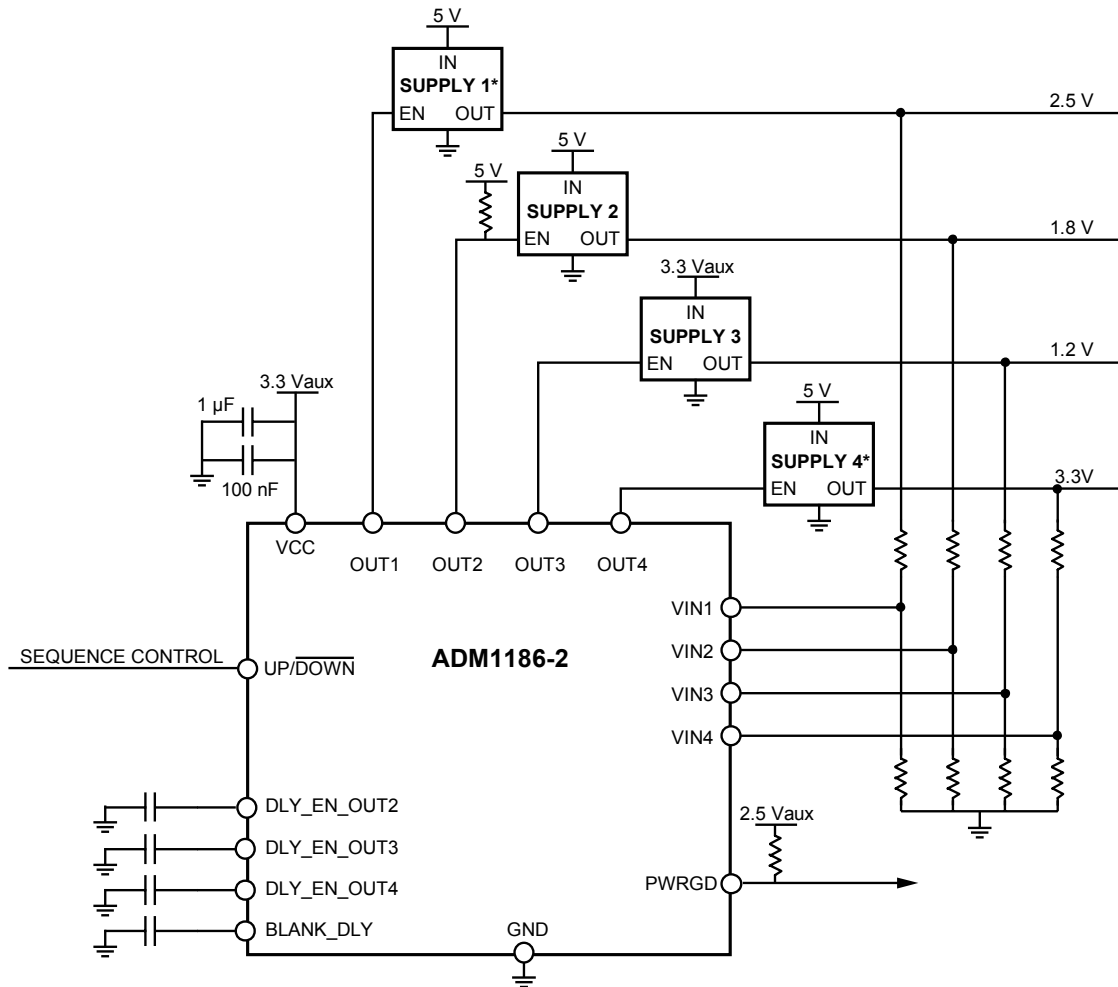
5 V
IN
SUPPLY 1*
EN OUT
2.5 V
5 V
5 V
IN
SUPPLY 2
EN OUT
1.8 V
3.3 Vaux
IN
SUPPLY 3
EN OUT
1.2 V
3.3 Vaux
1 µF
100 nF
5 V
IN
SUPPLY 4*
EN OUT
3.3V
VCC
OUT1
OUT2
OUT3
OUT4
VIN1
SEQUENCE CONTROL
UP/$\overline{\text{DOWN}}$
ADM1186-2
VIN2
VIN3
VIN4
DLY_EN_OUT2
DLY_EN_OUT3
DLY_EN_OUT4
BLANK_DLY
2.5 Vaux
PWRGD
GND